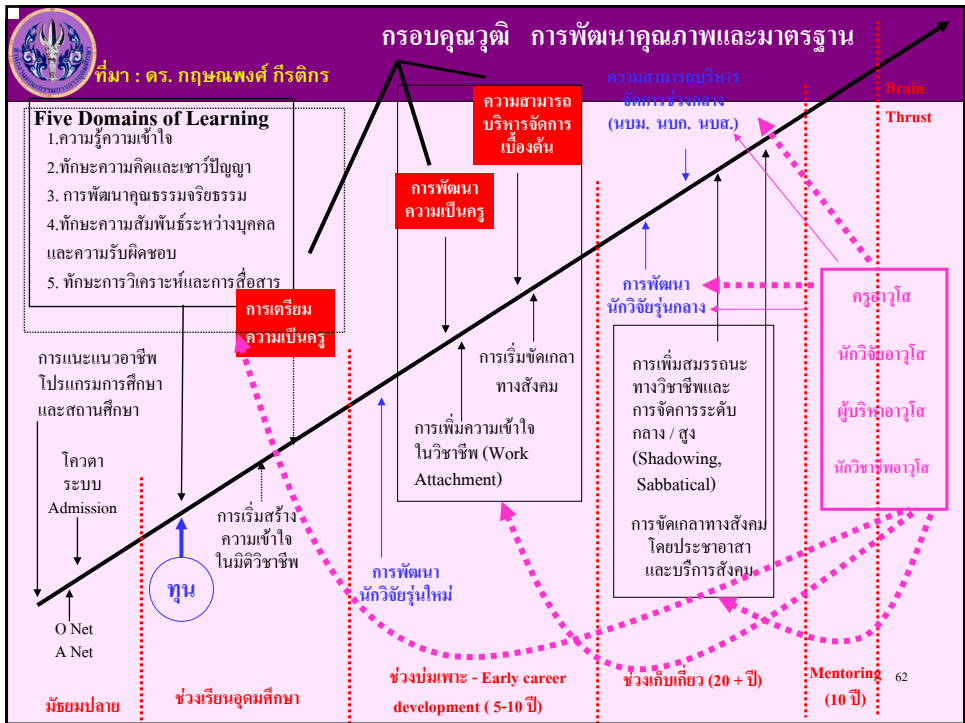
กรอบคุณวุฒิ การพัฒนาคุณภาพและมาตรฐาน

ที่มา : ดร. กฤษณพงศ์ กีรติกร

Five Domains of Learning

1.ความรู้ความเข้าใจ

2.ทักษะความคิดและเชาว์ปัญญา

3. การพัฒนาคุณธรรมจริยธรรม

4.ทักษะความสัมพันธ์ระหว่างบุคคลและความรับผิดชอบ

5. ทักษะการวิเคราะห์และการสื่อสาร

การเตรียมความเป็นครู

การพัฒนาความเป็นครู

ความสามารถบริหารจัดการเบื้องต้น

ความสามารถบริหารจัดการช่วงกลาง (นบม. นบก. นบส.)

Brain Thrust

การพัฒนานักวิจัยรุ่นกลาง

ครูอาวุโส

นักวิจัยอาวุโส

ผู้บริหารอาวุโส

นักวิชาชีพอาวุโส

การแนะแนวอาชีพ โปรแกรมการศึกษา และสถานศึกษา

โควตา ระบบ Admission

O Net A Net

ทุน

การเริ่มสร้างความเข้าใจในมิติวิชาชีพ

การเริ่มขัดเกลาทางสังคม

การเพิ่มความเข้าใจในวิชาชีพ (Work Attachment)

การพัฒนานักวิจัยรุ่นใหม่

การเพิ่มสมรรถนะทางวิชาชีพและการจัดการระดับกลาง / สูง (Shadowing, Sabbatical)

การขัดเกลาทางสังคมโดยประชาอาสาและบริการสังคม

มัธยมปลาย

ช่วงเรียนอุดมศึกษา

ช่วงบ่มเพาะ - Early career development ( 5-10 ปี)

ช่วงเก็บเกี่ยว (20 + ปี)

Mentoring (10 ปี)

62